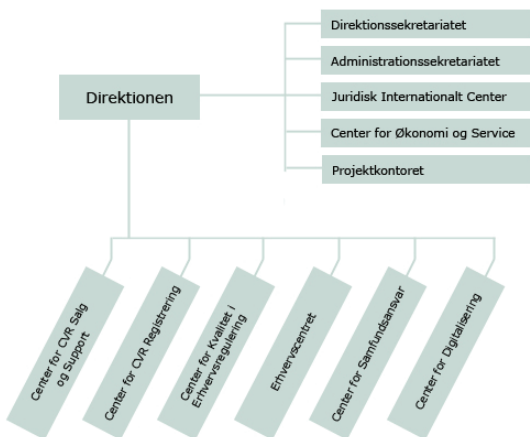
Direktionen

Direktionssekretariatet

Administrationssekretariatet

Juridisk Internationalt Center

Center for Økonomi og Service

Projektkontoret

Center for CVR Salg og Support

Center for CVR Registrering

Center for Kvalitet i Erhvervsregulering

Erhvervscentret

Center for Samfundsansvar

Center for Digitalisering